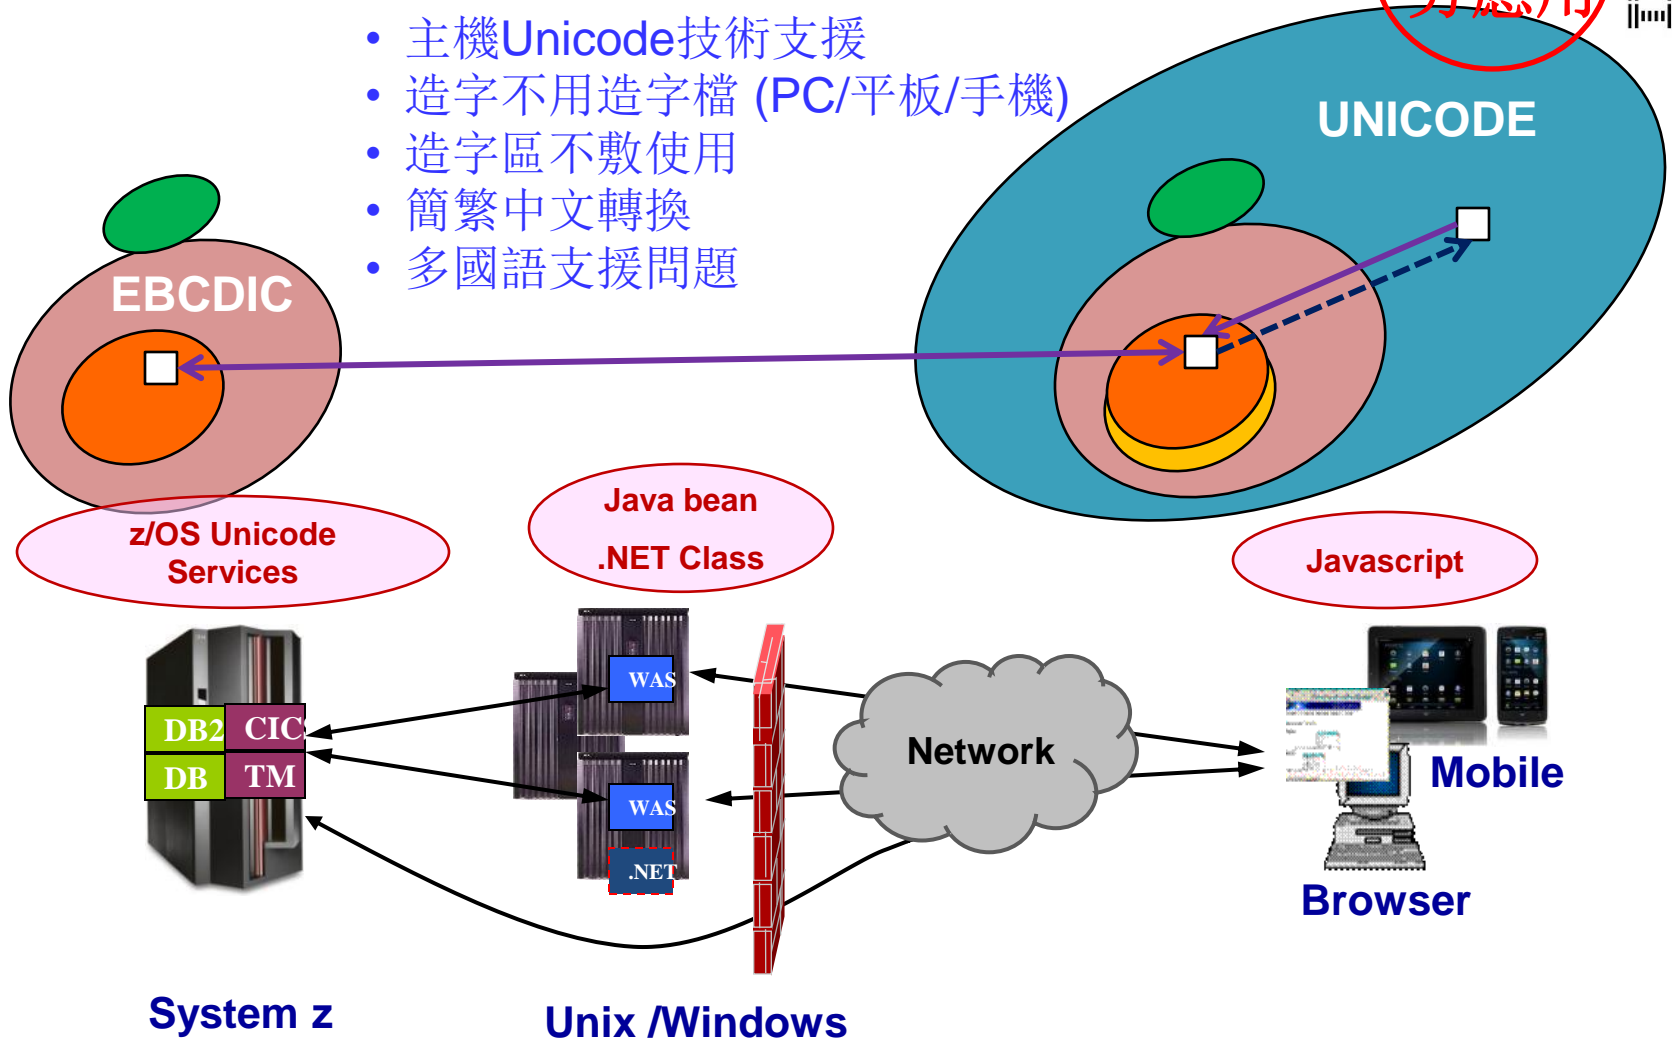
• 主機Unicode技術支援
• 造字不用造字檔 (PC/平板/手機)
• 造字區不敷使用
• 簡繁中文轉換
• 多國語支援問題

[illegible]

UNICODE

EBCDIC

z/OS Unicode Services

Java bean

.NET Class

Javascript

DB2 CICS
DB TM

WAS

WAS

.NET

Network

Mobile

Browser

System z

Unix /Windows